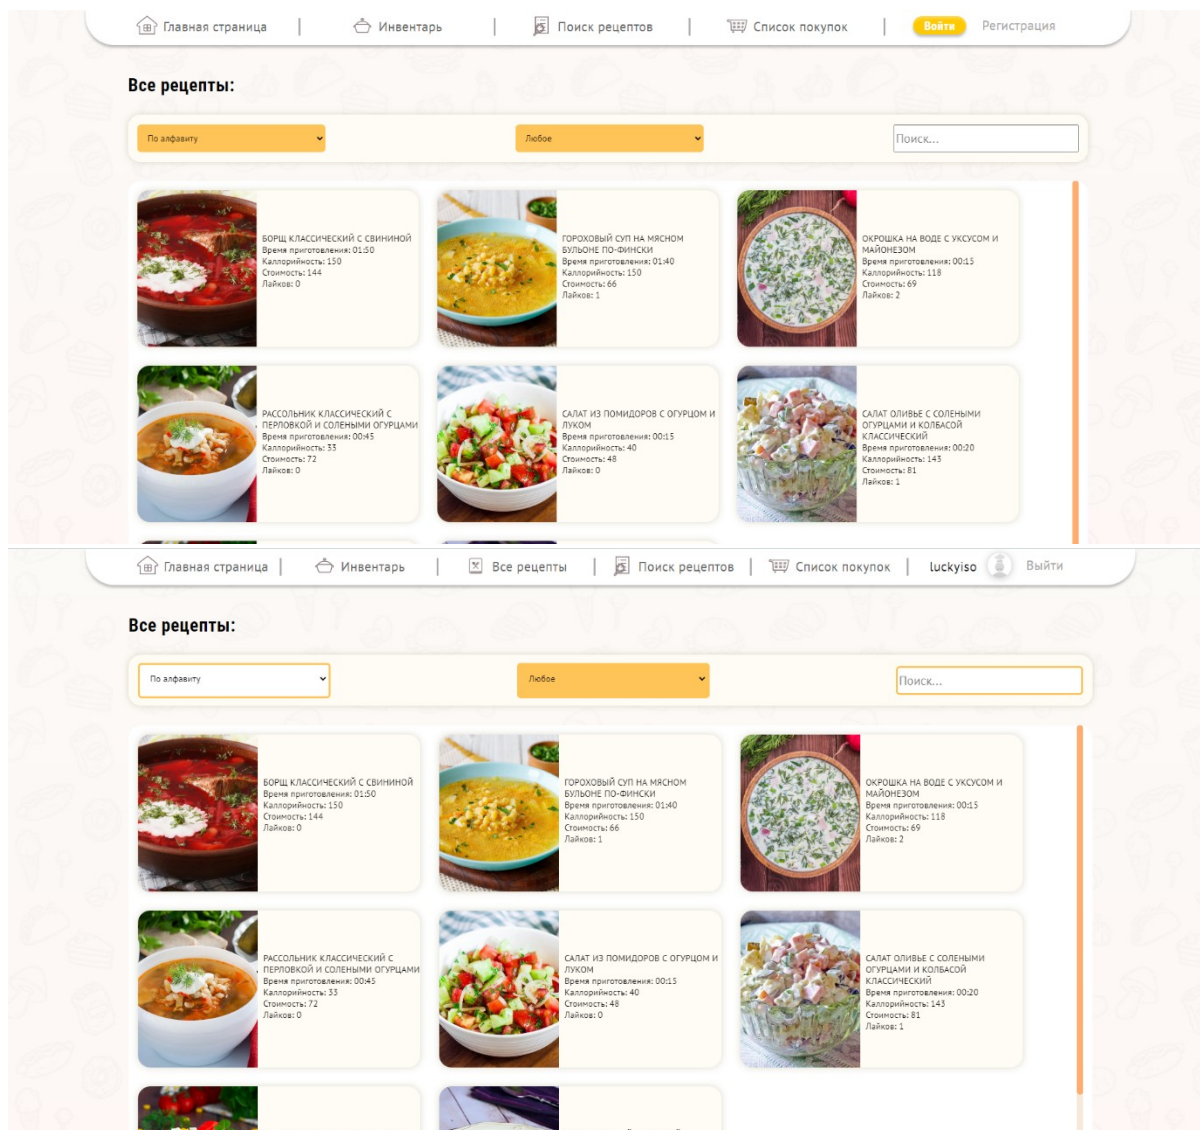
Главная страница | Инвентарь | Поиск рецептов | Список покупок | Войти Регистрация

Все рецепты:

По алфавиту
Любое
Поиск...

БОРЩ КЛАССИЧЕСКИЙ С СВИНИНОЙ
Время приготовления: 01:50
Каллорийность: 150
Стоимость: 144
Лайков: 0

ГОРОХОВЫЙ СУП НА МЯСНОМ БУЛЬОНЕ ПО-ФИНСКИ
Время приготовления: 01:40
Каллорийность: 150
Стоимость: 66
Лайков: 1

ОКРОШКА НА ВОДЕ С УКСУСОМ И МАЙОНЕЗОМ
Время приготовления: 00:15
Каллорийность: 118
Стоимость: 69
Лайков: 2

РАССОЛЬНИК КЛАССИЧЕСКИЙ С ПЕРЛОВКОЙ И СОЛЕНЫМИ ОГУРЦАМИ
Время приготовления: 00:45
Каллорийность: 33
Стоимость: 72
Лайков: 0

САЛАТ ИЗ ПОМИДОРОВ С ОГУРЦОМ И ЛУКОМ
Время приготовления: 00:15
Каллорийность: 40
Стоимость: 48
Лайков: 0

САЛАТ ОЛИВЬЕ С СОЛЕНЫМИ ОГУРЦАМИ И КОЛБАСОЙ КЛАССИЧЕСКИЙ
Время приготовления: 00:20
Каллорийность: 143
Стоимость: 81
Лайков: 1

Главная страница | Инвентарь | Все рецепты | Поиск рецептов | Список покупок | luckyiso Выйти

Все рецепты:

По алфавиту
Любое
Поиск...

БОРЩ КЛАССИЧЕСКИЙ С СВИНИНОЙ
Время приготовления: 01:50
Каллорийность: 150
Стоимость: 144
Лайков: 0

ГОРОХОВЫЙ СУП НА МЯСНОМ БУЛЬОНЕ ПО-ФИНСКИ
Время приготовления: 01:40
Каллорийность: 150
Стоимость: 66
Лайков: 1

ОКРОШКА НА ВОДЕ С УКСУСОМ И МАЙОНЕЗОМ
Время приготовления: 00:15
Каллорийность: 118
Стоимость: 69
Лайков: 2

РАССОЛЬНИК КЛАССИЧЕСКИЙ С ПЕРЛОВКОЙ И СОЛЕНЫМИ ОГУРЦАМИ
Время приготовления: 00:45
Каллорийность: 33
Стоимость: 72
Лайков: 0

САЛАТ ИЗ ПОМИДОРОВ С ОГУРЦОМ И ЛУКОМ
Время приготовления: 00:15
Каллорийность: 40
Стоимость: 48
Лайков: 0

САЛАТ ОЛИВЬЕ С СОЛЕНЫМИ ОГУРЦАМИ И КОЛБАСОЙ КЛАССИЧЕСКИЙ
Время приготовления: 00:20
Каллорийность: 143
Стоимость: 81
Лайков: 1